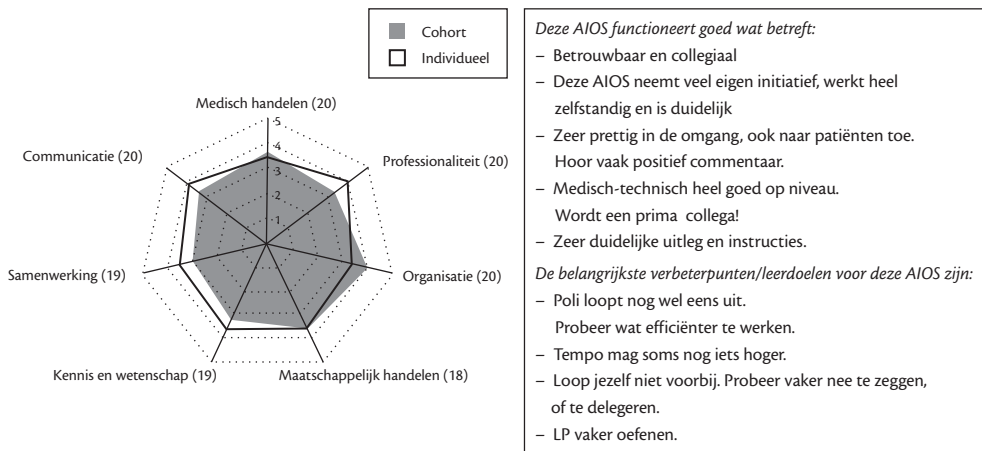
Cohort
Individueel

Medisch handelen (20)
5
4
3
2
1
Professionaliteit (20)
Communicatie (20)
Samenwerking (19)
Organisatie (20)
Kennis en wetenschap (19)
Maatschappelijk handelen (18)

*Deze AIOS functioneert goed wat betreft:*
– Betrouwbaar en collegiaal
– Deze AIOS neemt veel eigen initiatief, werkt heel zelfstandig en is duidelijk
– Zeer prettig in de omgang, ook naar patiënten toe. Hoor vaak positief commentaar.
– Medisch-technisch heel goed op niveau. Wordt een prima collega!
– Zeer duidelijke uitleg en instructies.

*De belangrijkste verbeterpunten/leerdoelen voor deze AIOS zijn:*
– Poli loopt nog wel eens uit. Probeer wat efficiënter te werken.
– Tempo mag soms nog iets hoger.
– Loop jezelf niet voorbij. Probeer vaker nee te zeggen, of te delegeren.
– LP vaker oefenen.